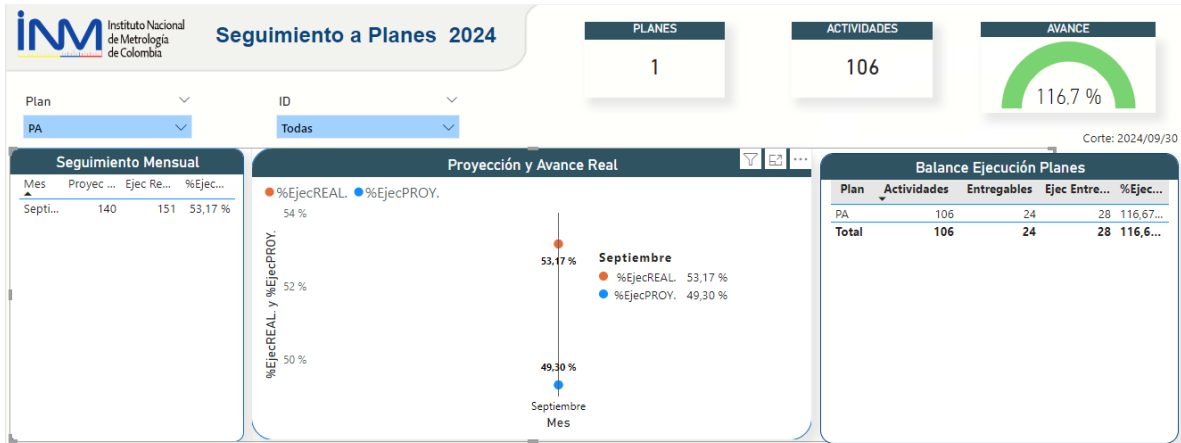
INM Instituto Nacional de Metrología de Colombia

Seguimiento a Planes 2024

PLANES
1

ACTIVIDADES
106

AVANCE
116,7 %

Plan
PA

ID
Todas

Corte: 2024/09/30

Seguimiento Mensual

| Mes | Proyec ... | Ejec Re... | %Ejec... |
|---|---|---|---|
| Septi... | 140 | 151 | 53,17 % |

Proyección y Avance Real

%EjecREAL. %EjecPROY.

54 %
52 %
50 %

%EjecREAL. y %EjecPROY.

53,17 %
49,30 %

Septiembre
%EjecREAL. 53,17 %
%EjecPROY. 49,30 %

Septiembre
Mes

Balance Ejecución Planes

| Plan | Actividades | Entregables | Ejec Entre... | %Ejec... |
|---|---|---|---|---|
| PA | 106 | 24 | 28 | 116,67... |
| Total | 106 | 24 | 28 | 116,6... |